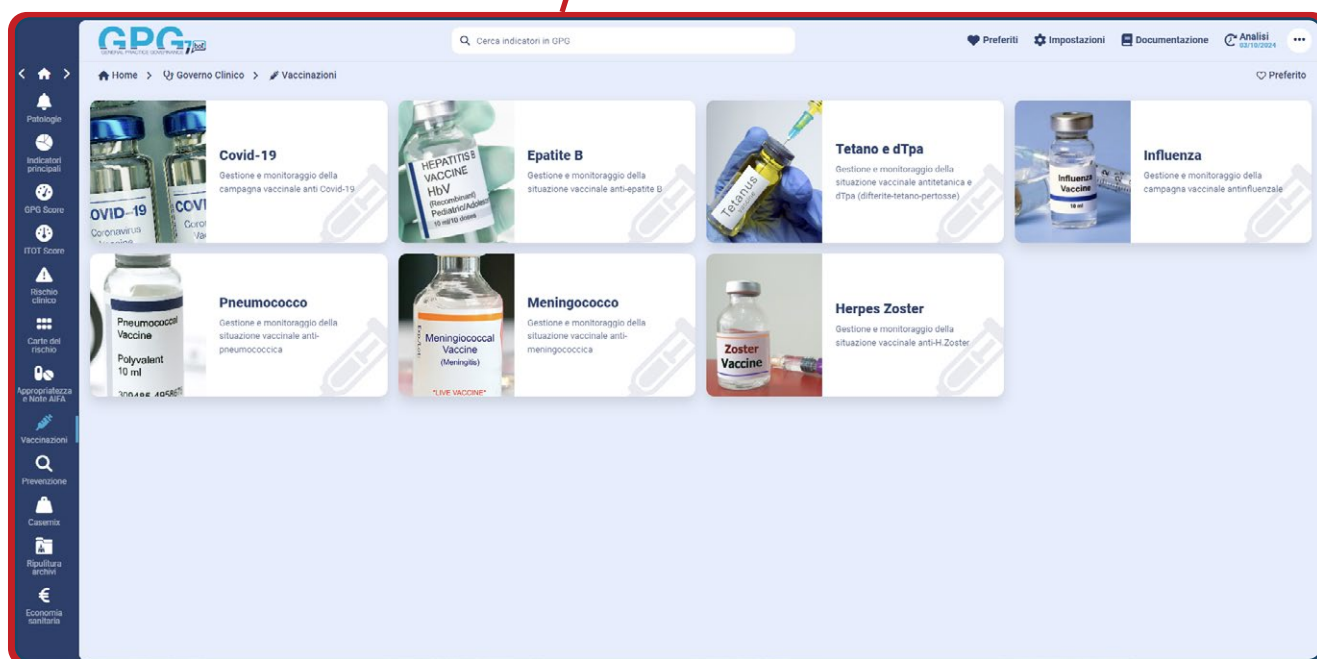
GPG
GENERAL PRACTICE GOVERNANCE

Cerca indicatori in GPG

Preferiti Impostazioni Documentazione Analisi 03/10/2024 •••

Home > Governo Clinico > Vaccinazioni

Preferito

Patologie
Indicatori principali
GPG Score
ITOT Score
Rischio clinico
Carte del rischio
Appropriatezza e Note AIFA
Vaccinazioni
Prevenzione
Casemix
Ripulitura archivi
Economia sanitaria

COVID-19 Coronavirus
COVI Coron Va

Covid-19
Gestione e monitoraggio della campagna vaccinale anti Covid-19

HEPATITIS B VACCINE HbV (Recombinant) Pediatric/Adolesc 10 mcg dose

Epatite B
Gestione e monitoraggio della situazione vaccinale anti-epatite B

Tetanus

Tetano e dTpa
Gestione e monitoraggio della situazione vaccinale antitetanica e dTpa (difterite-tetano-pertosse)

Influenza Vaccine 10 ml

Influenza
Gestione e monitoraggio della campagna vaccinale antinfluenzale

Pneumococcal Vaccine Polyvalent 10 ml

Pneumococco
Gestione e monitoraggio della situazione vaccinale anti-pneumococcica

Meningococcal Vaccine (Meningitis) *LIVE VACCINE*

Meningococco
Gestione e monitoraggio della situazione vaccinale anti-meningococcica

Zoster Vaccine

Herpes Zoster
Gestione e monitoraggio della situazione vaccinale anti-H.Zoster